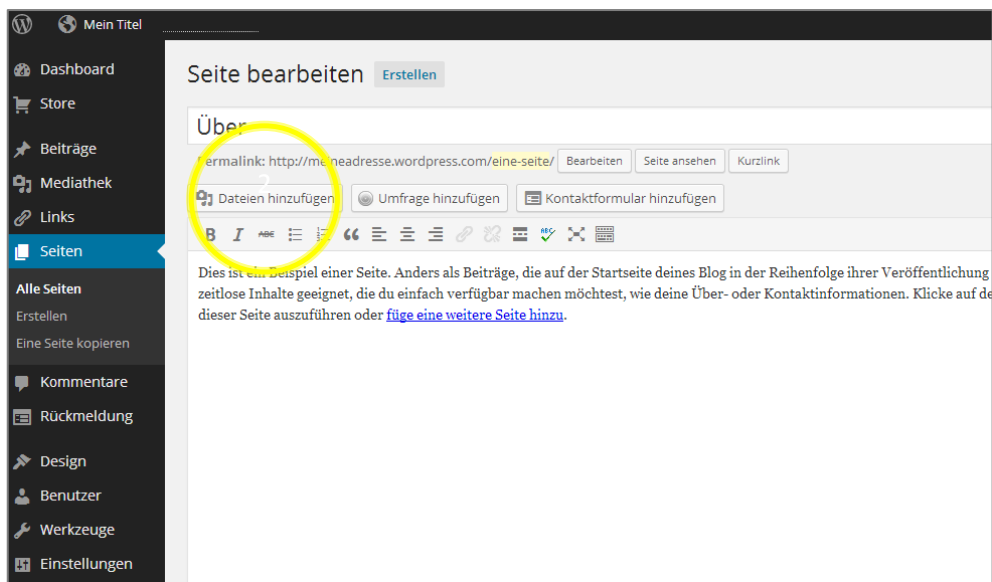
Mein Titel

Dashboard
Store
Beiträge
Mediathek
Links
Seiten
Alle Seiten
Erstellen
Eine Seite kopieren
Kommentare
Rückmeldung
Design
Benutzer
Werkzeuge
Einstellungen

Seite bearbeiten Erstellen

Über

Permalink: http://meineadresse.wordpress.com/eine-seite/ Bearbeiten Seite ansehen Kurzlink

2

Dateien hinzufügen Umfrage hinzufügen Kontaktformular hinzufügen

Dies ist ein Beispiel einer Seite. Anders als Beiträge, die auf der Startseite deines Blog in der Reihenfolge ihrer Veröffentlichung zeitlose Inhalte geeignet, die du einfach verfügbar machen möchtest, wie deine Über- oder Kontaktinformationen. Klicke auf de dieser Seite auszuführen oder füge eine weitere Seite hinzu.